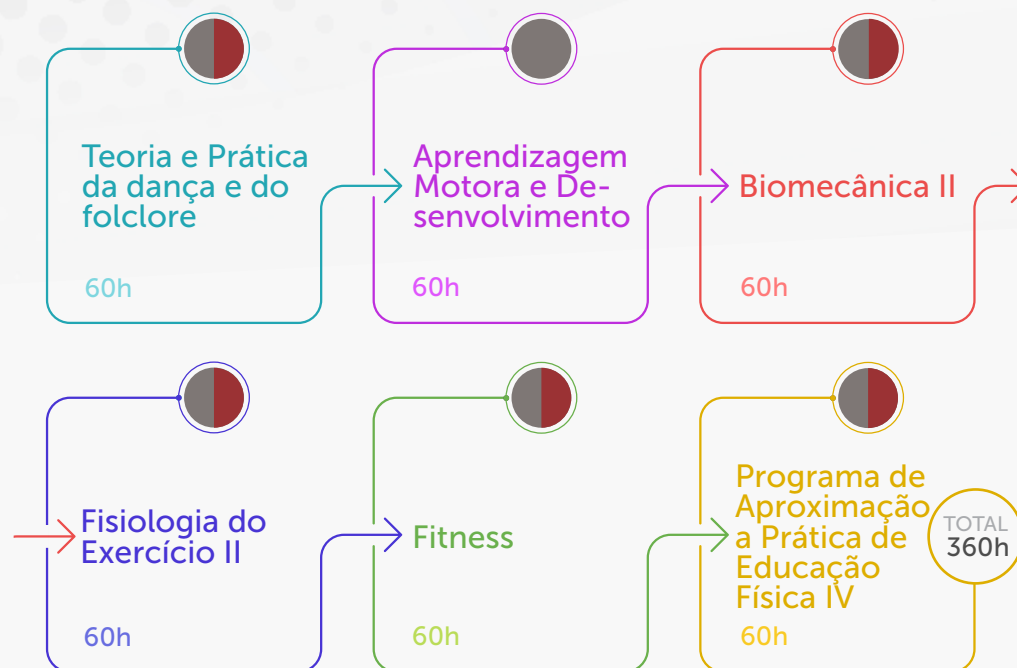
Teoria e Prática da dança e do folclore

60h

Aprendizagem Motora e Desenvolvimento

60h

Biomecânica II

60h

Fisiologia do Exercício II

60h

Fitness

60h

Programa de Aproximação a Prática de Educação Física IV

60h

TOTAL 360h